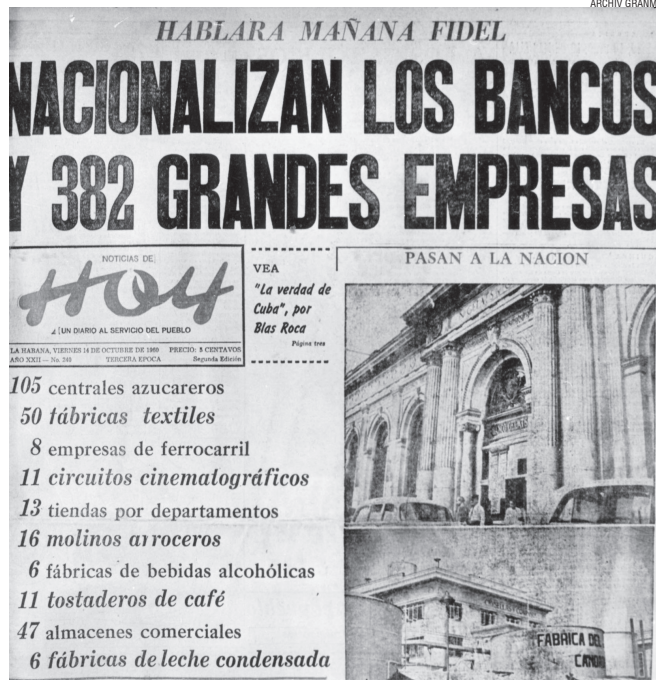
ARCHIV GRANM

HABLARA MAÑANA FIDEL

NACIONALIZAN LOS BANCOS Y 382 GRANDES EMPRESAS

NOTICIAS DE

HOY

¡UN DIARIO AL SERVICIO DEL PUEBLO

LA HABANA, VIERNES 14 DE OCTUBRE DE 1960 PRECIO: 5 CENTAVOS
AÑO XXII — No. 245 TERCERA EPOCA Segunda Edición

VEA

"La verdad de Cuba", por Blas Roca

Página tres

PASAN A LA NACION

105 centrales azucareros
50 fábricas textiles
8 empresas de ferrocarril
11 circuitos cinematográficos
13 tiendas por departamentos
16 molinos arroceros
6 fábricas de bebidas alcohólicas
11 tostaderos de café
47 almacenes comerciales
6 fábricas de leche condensada

FABRICA DE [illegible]
CANDI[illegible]